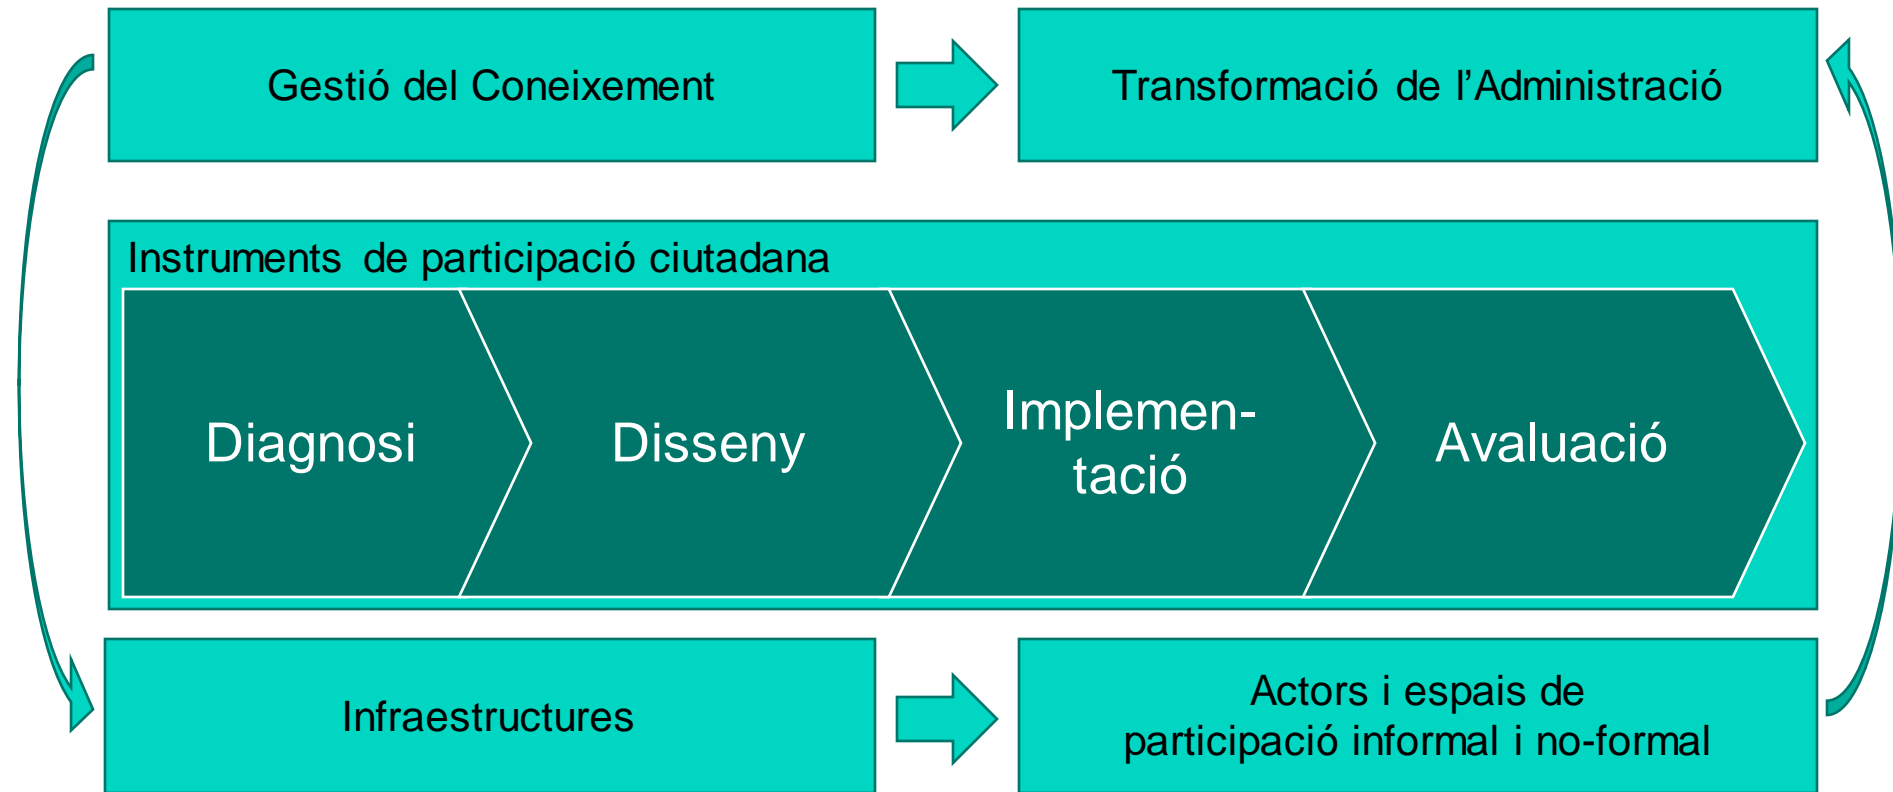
Gestió del Coneixement

Transformació de l’Administració

Instruments de participació ciutadana

Diagnosi

Disseny

Implementació

Avaluació

Infraestructures

Actors i espais de participació informal i no-formal